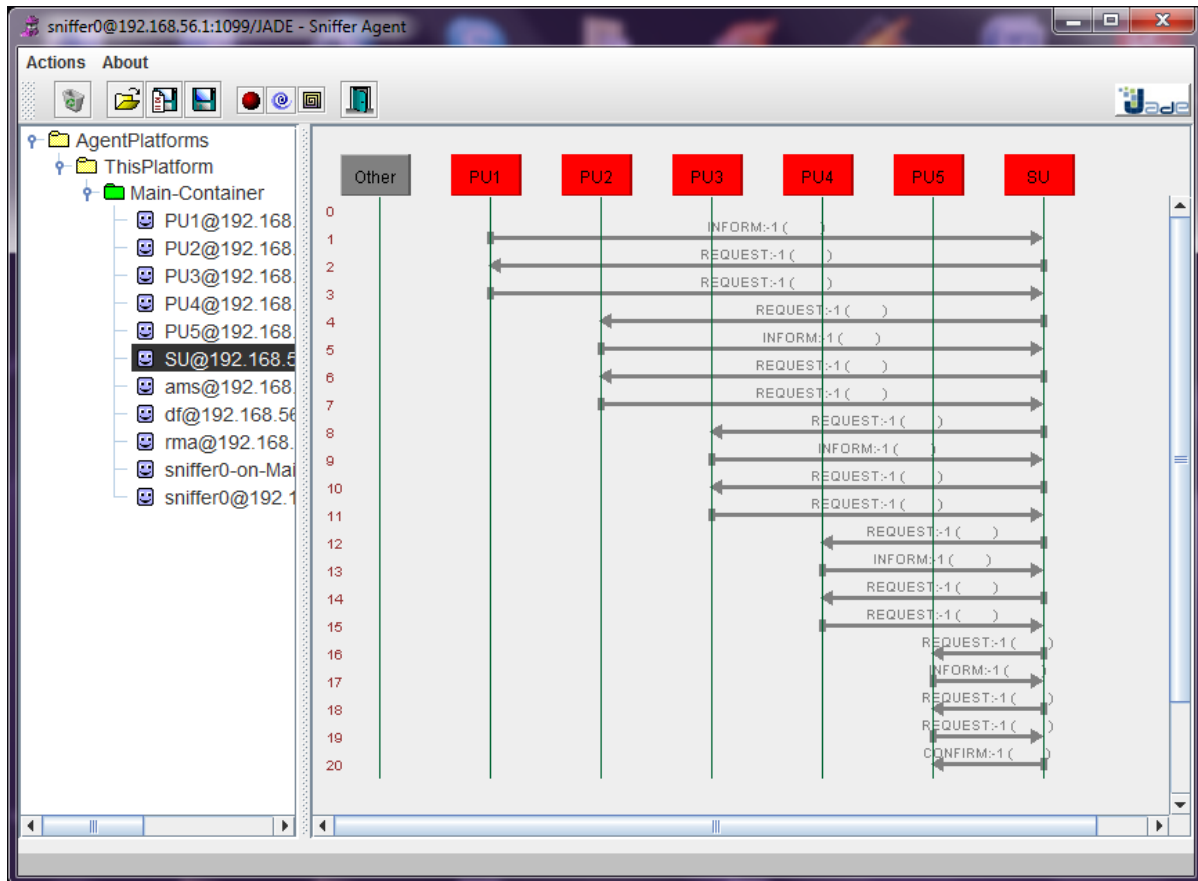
sniffer0@192.168.56.1:1099/JADE - Sniffer Agent

Actions About

Jade

AgentPlatforms
ThisPlatform
Main-Container
PU1@192.168.
PU2@192.168.
PU3@192.168.
PU4@192.168.
PU5@192.168.
SU@192.168.5
ams@192.168.
df@192.168.56
rma@192.168.
sniffer0-on-Mai
sniffer0@192.1

Other PU1 PU2 PU3 PU4 PU5 SU

0
1 INFORM:-1 ( )
2 REQUEST:-1 ( )
3 REQUEST:-1 ( )
4 REQUEST:-1 ( )
5 INFORM:-1 ( )
6 REQUEST:-1 ( )
7 REQUEST:-1 ( )
8 REQUEST:-1 ( )
9 INFORM:-1 ( )
10 REQUEST:-1 ( )
11 REQUEST:-1 ( )
12 REQUEST:-1 ( )
13 INFORM:-1 ( )
14 REQUEST:-1 ( )
15 REQUEST:-1 ( )
16 REQUEST:-1 ( )
17 INFORM:-1 ( )
18 REQUEST:-1 ( )
19 REQUEST:-1 ( )
20 CONFIRM:-1 ( )